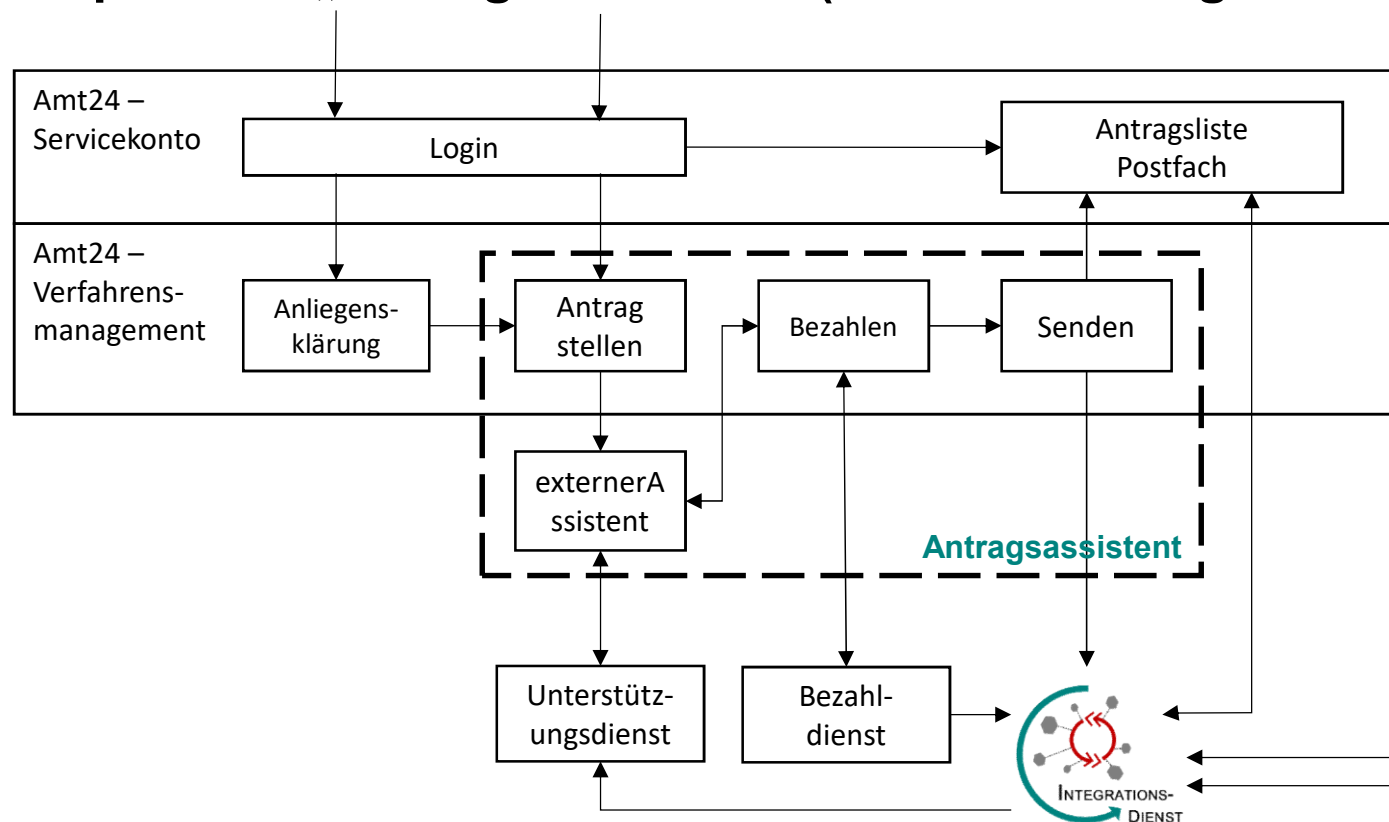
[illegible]

Amt24 – Servicekonto

Login

Antragsliste Postfach

Amt24 – Verfahrensmanagement

Anliegensklärung

Antrag stellen

Bezahlen

Senden

externerA ssistent

Antragsassistent

Unterstützungsdienst

Bezahldienst

INTEGRATIONS-DIENST